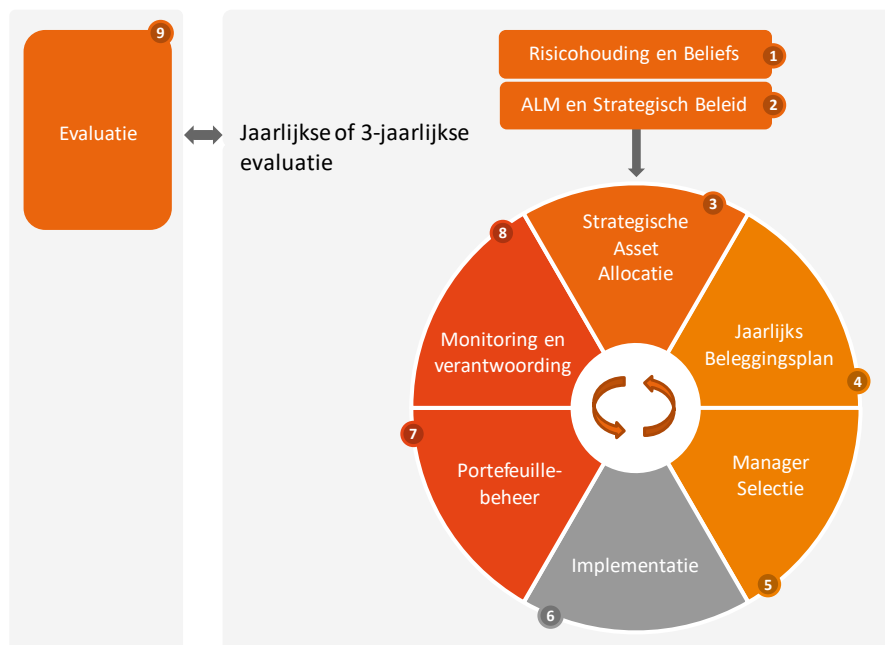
9
Evaluatie

Jaarlijkse of 3-jaarlijkse evaluatie

Risicohouding en Beliefs 1

ALM en Strategisch Beleid 2

3
Strategische Asset Allocatie

Jaarlijks Beleggingsplan
4

Manager Selectie
5

Implementatie
6

7
Portefeuille-beheer

8
Monitoring en verantwoording